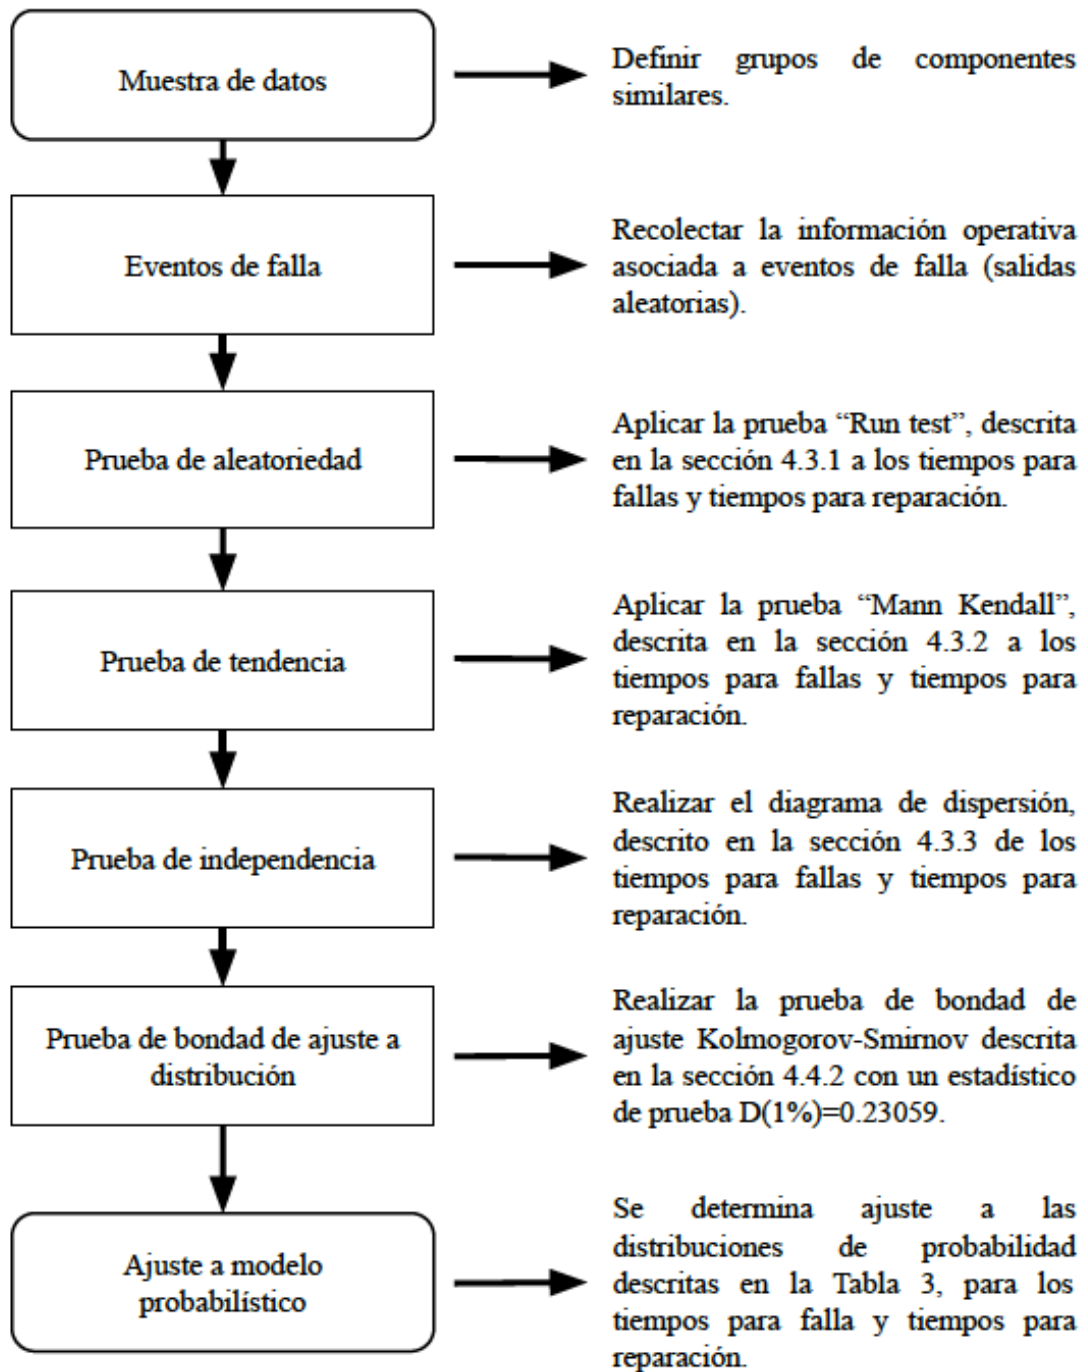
Muestra de datos

Definir grupos de componentes similares.

Eventos de falla

Recolectar la información operativa asociada a eventos de falla (salidas aleatorias).

Prueba de aleatoriedad

Aplicar la prueba “Run test”, descrita en la sección 4.3.1 a los tiempos para fallas y tiempos para reparación.

Prueba de tendencia

Aplicar la prueba “Mann Kendall”, descrita en la sección 4.3.2 a los tiempos para fallas y tiempos para reparación.

Prueba de independencia

Realizar el diagrama de dispersión, descrito en la sección 4.3.3 de los tiempos para fallas y tiempos para reparación.

Prueba de bondad de ajuste a distribución

Realizar la prueba de bondad de ajuste Kolmogorov-Smirnov descrita en la sección 4.4.2 con un estadístico de prueba D(1%)=0.23059.

Ajuste a modelo probabilístico

Se determina ajuste a las distribuciones de probabilidad descritas en la Tabla 3, para los tiempos para falla y tiempos para reparación.